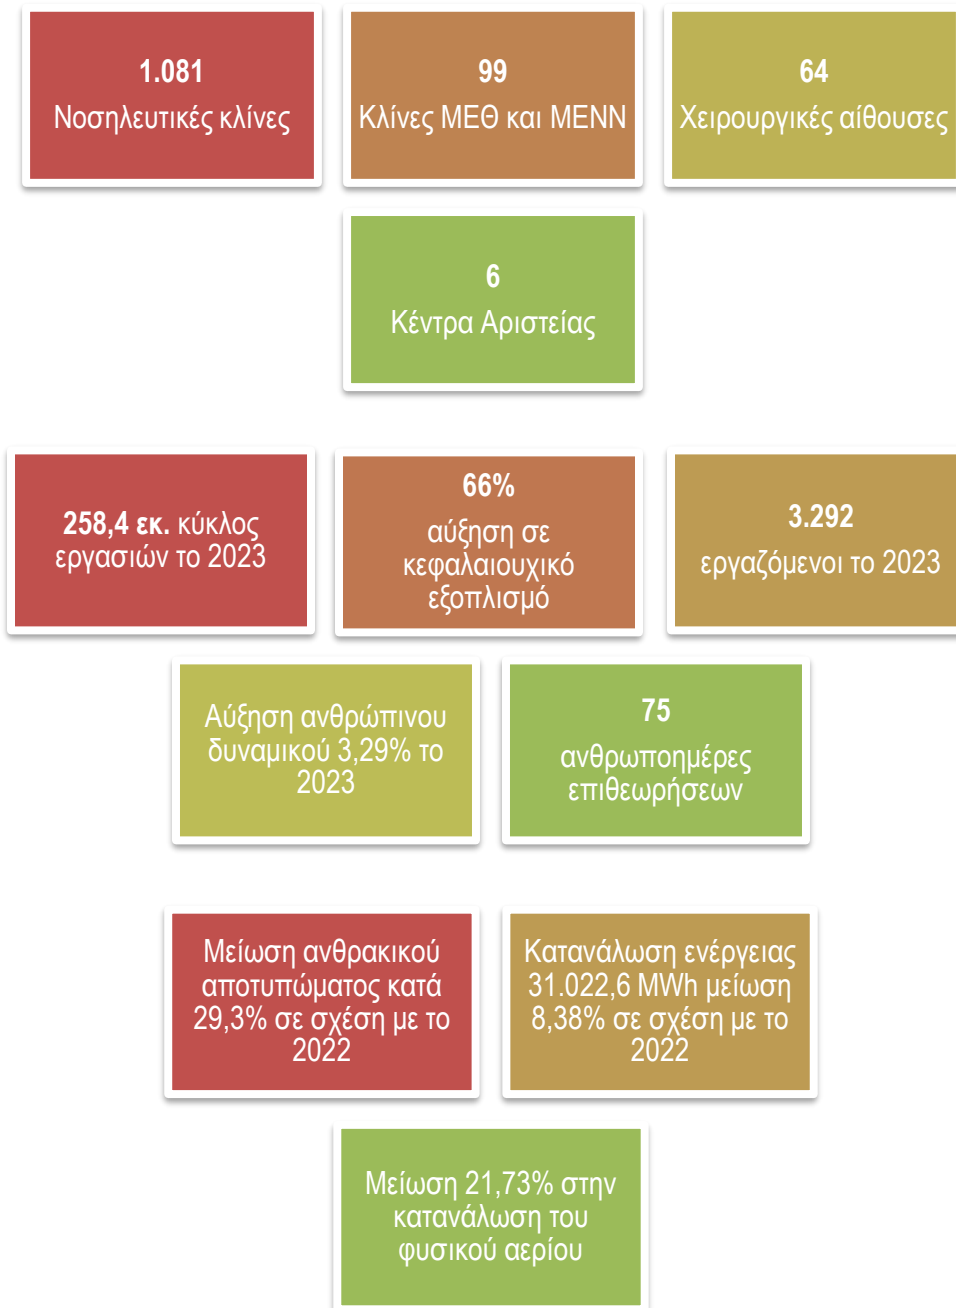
1.081
Νοσηλευτικές κλίνες

99
Κλίνες ΜΕΘ και ΜΕΝΝ

64
Χειρουργικές αίθουσες

6
Κέντρα Αριστείας

258,4 εκ. κύκλος εργασιών το 2023

66%
αύξηση σε κεφαλαιουχικό εξοπλισμό

3.292
εργαζόμενοι το 2023

Αύξηση ανθρώπινου δυναμικού 3,29% το 2023

75
ανθρωποημέρες επιθεωρήσεων

Μείωση ανθρακικού αποτυπώματος κατά 29,3% σε σχέση με το 2022

Κατανάλωση ενέργειας 31.022,6 MWh μείωση 8,38% σε σχέση με το 2022

Μείωση 21,73% στην κατανάλωση του φυσικού αερίου